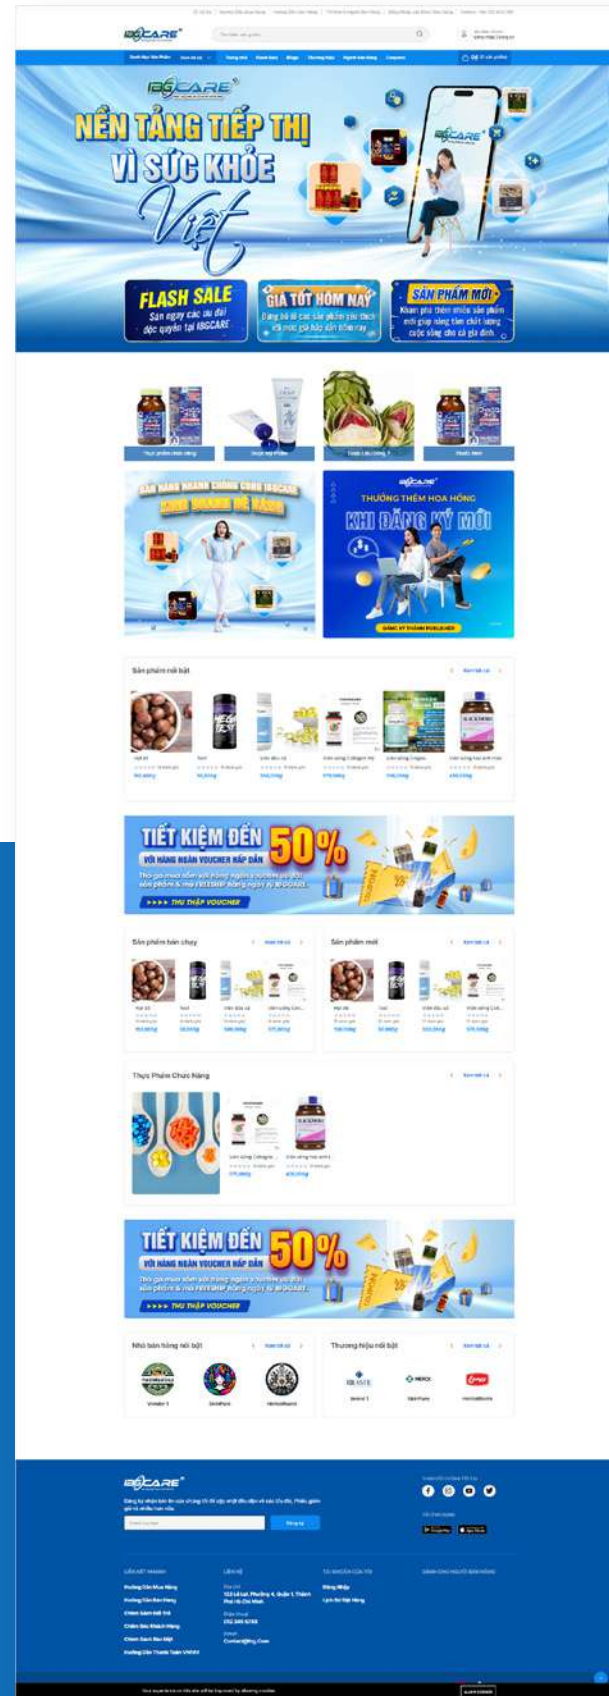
IBGCARE

NỀN TẢNG TIẾP THỊ VÌ SỨC KHỎE Việt

FLASH SALE
Săn ngay các ưu đãi độc quyền tại IBGCARE

GIÁ TỐT HÔM NAY
Đừng bỏ lỡ các sản phẩm yêu thích với mức giá hấp dẫn hôm nay

SẢN PHẨM MỚI
Khám phá thêm nhiều sản phẩm mới giúp nâng tầm chất lượng cuộc sống cho cả gia đình

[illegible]

IBGCARE
THƯỞNG THÊM HOA HỒNG
KHI ĐĂNG KÝ MỚI

Sản phẩm nổi bật

TIẾT KIỆM ĐẾN 50%
VỚI HÀNG NGÀN VOUCHER HẤP DẪN
THU THẬP VOUCHER

Sản phẩm bán chạy

Sản phẩm mới

Thực Phẩm Chức Năng

TIẾT KIỆM ĐẾN 50%
VỚI HÀNG NGÀN VOUCHER HẤP DẪN
THU THẬP VOUCHER

Nhà bán hàng nổi bật

Thương hiệu nổi bật

IBGCARE

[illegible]